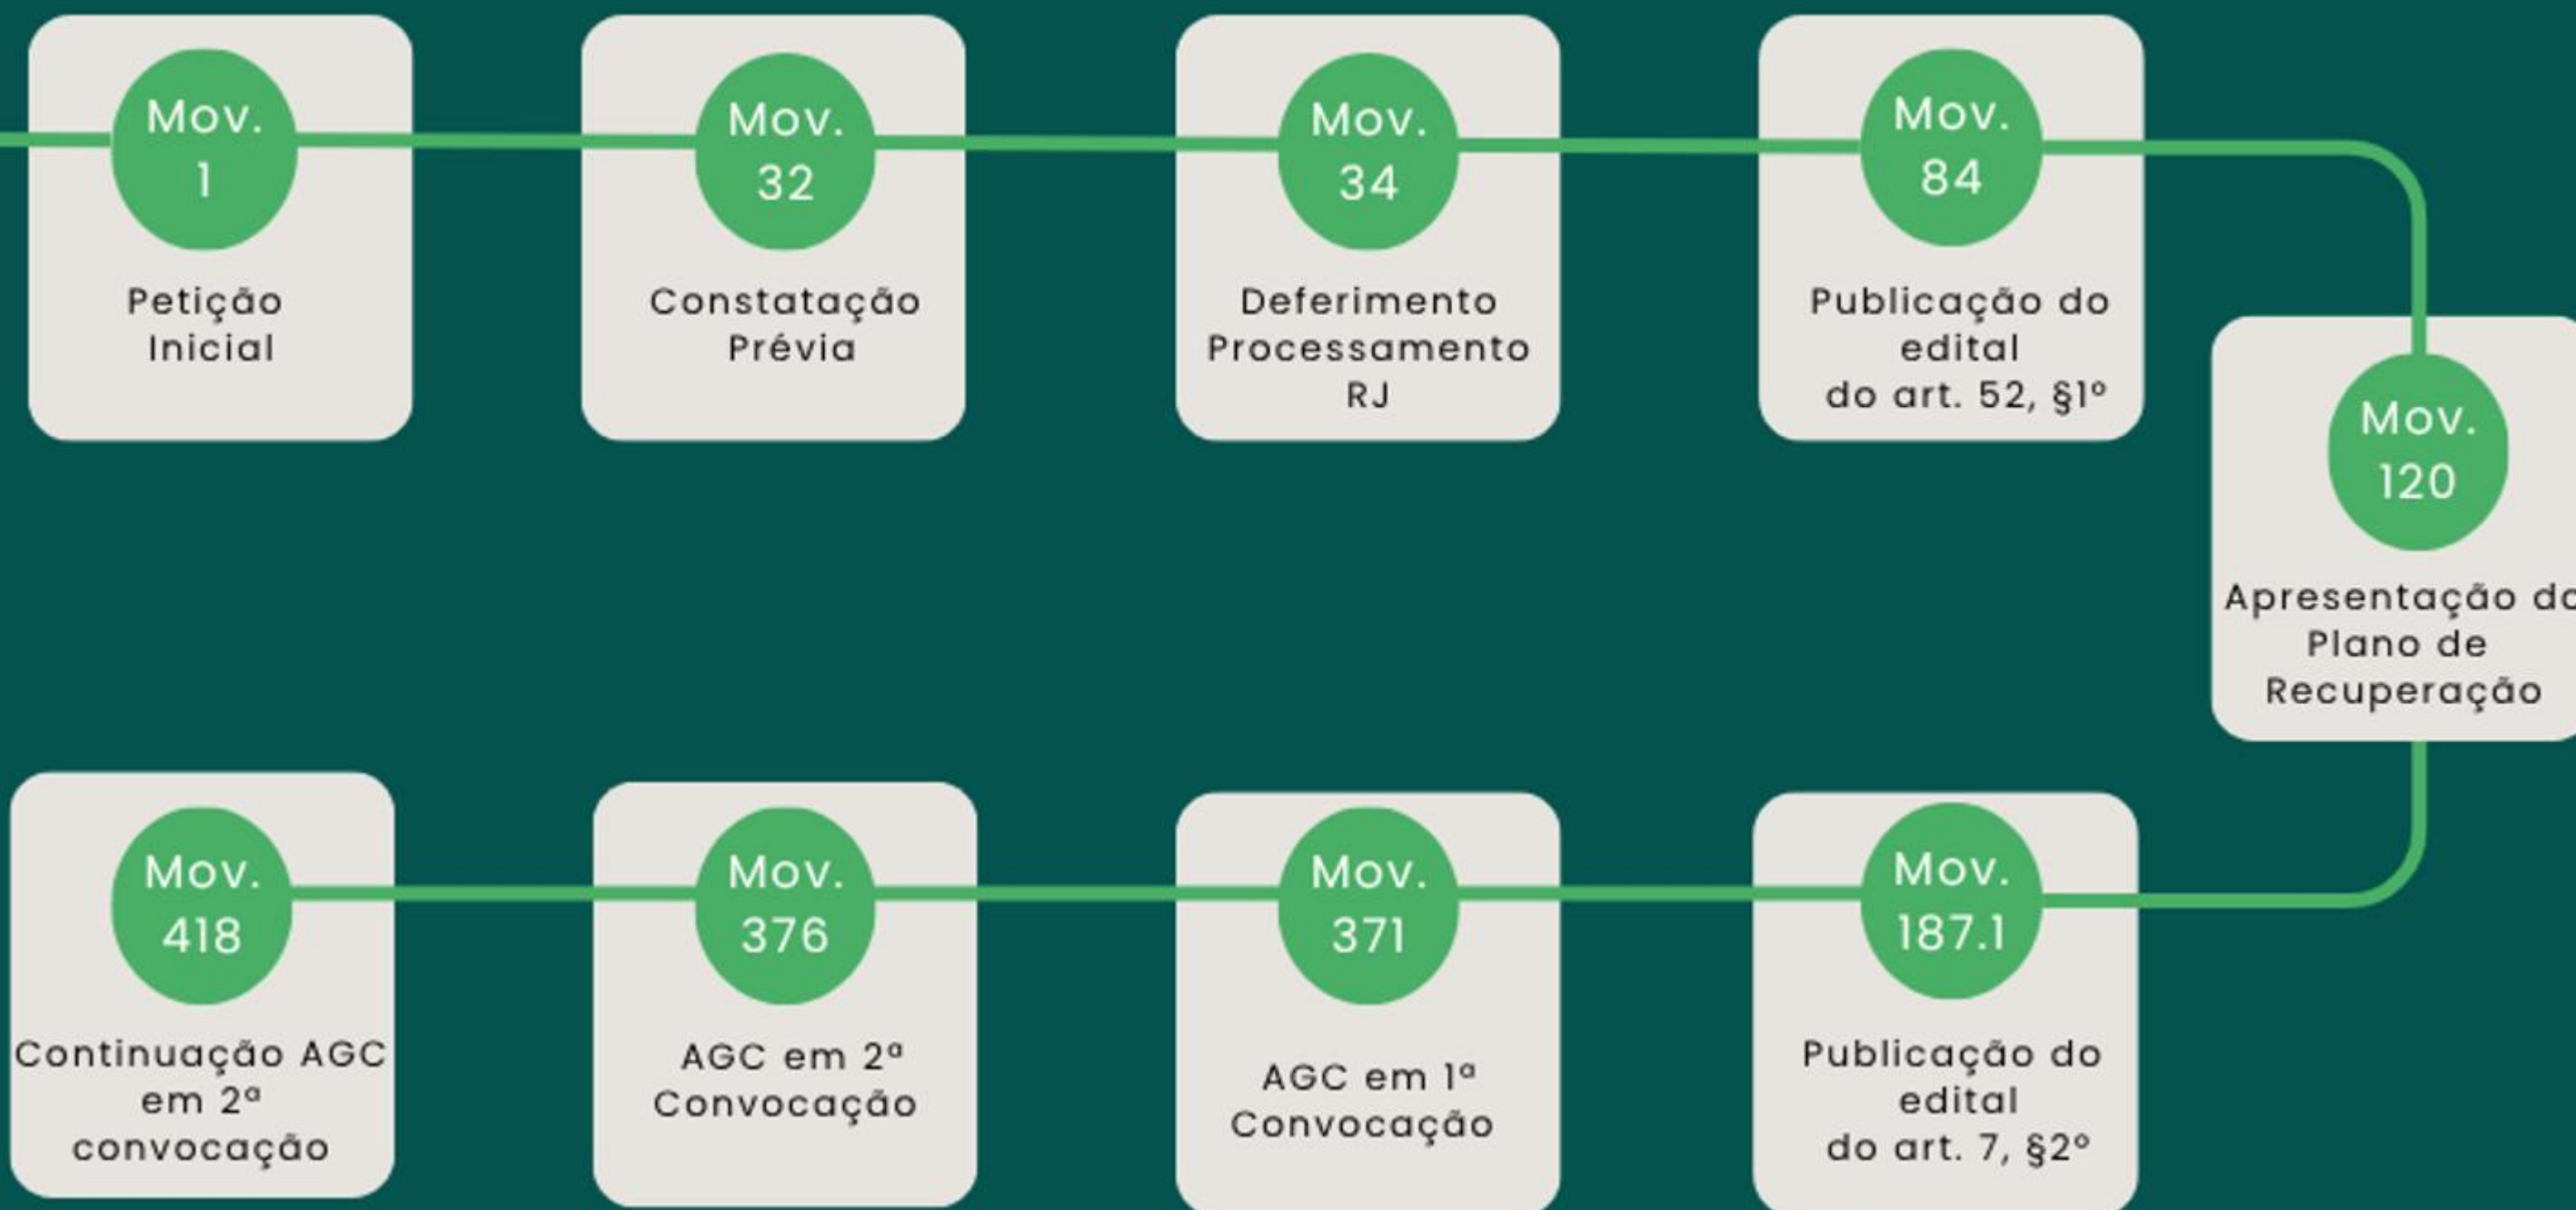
Mov. 1

Petição Inicial

Mov. 32

Constatação Prévia

Mov. 34

Deferimento Processamento RJ

Mov. 84

Publicação do edital do art. 52, §1º

Mov. 120

Apresentação d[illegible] Plano de Recuperação

Mov. 187.1

Publicação do edital do art. 7, §2º

Mov. 371

AGC em 1ª Convocação

Mov. 376

AGC em 2ª Convocação

Mov. 418

Continuação AGC em 2ª convocação